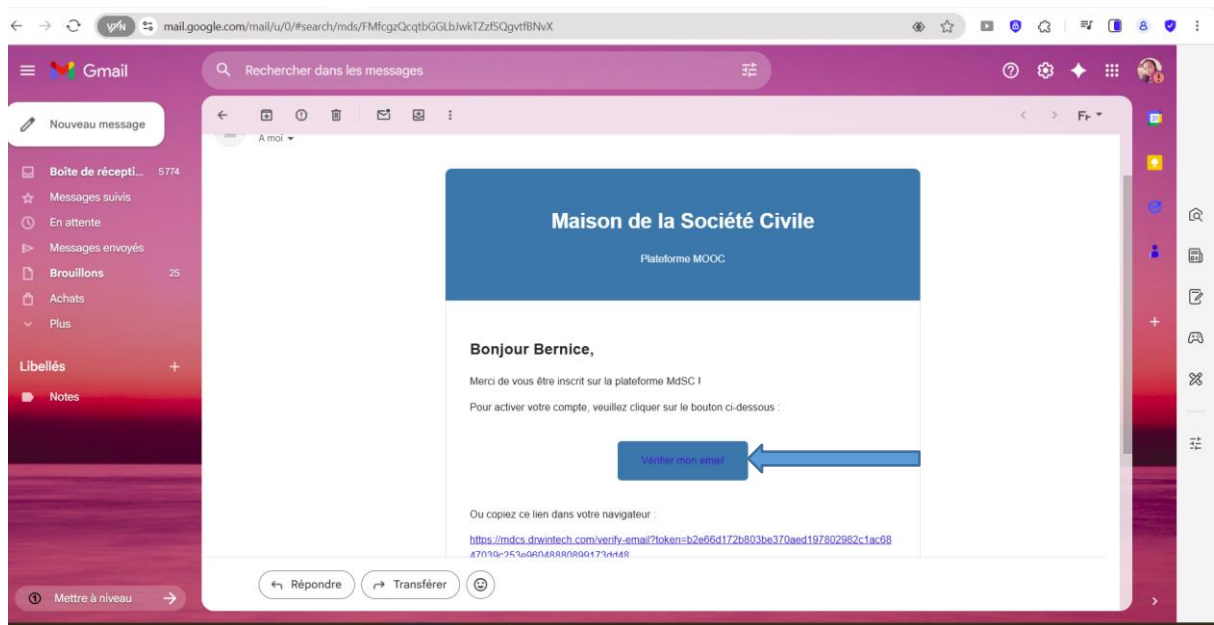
VPN mail.google.com/mail/u/0/#search/mds/FMfcgzQcqtbGGLbJwkTZzfSQgvtfBNvX

Gmail

Rechercher dans les messages

Nouveau message

Boîte de récepti... 5774
Messages suivis
En attente
Messages envoyés
Brouillons 25
Achats
Plus

Libellés +
Notes

Mettre à niveau

À moi

Maison de la Société Civile

Plateforme MOOC

Bonjour Bernice,

Merci de vous être inscrit sur la plateforme MdSC !

Pour activer votre compte, veuillez cliquer sur le bouton ci-dessous :

Vérifier mon email

Ou copiez ce lien dans votre navigateur :

https://mdcs.drwintech.com/verify-email?token=b2e66d172b803be370aed197802982c1ac6847039c253e96048880899173dd48

Répondre
Transférer